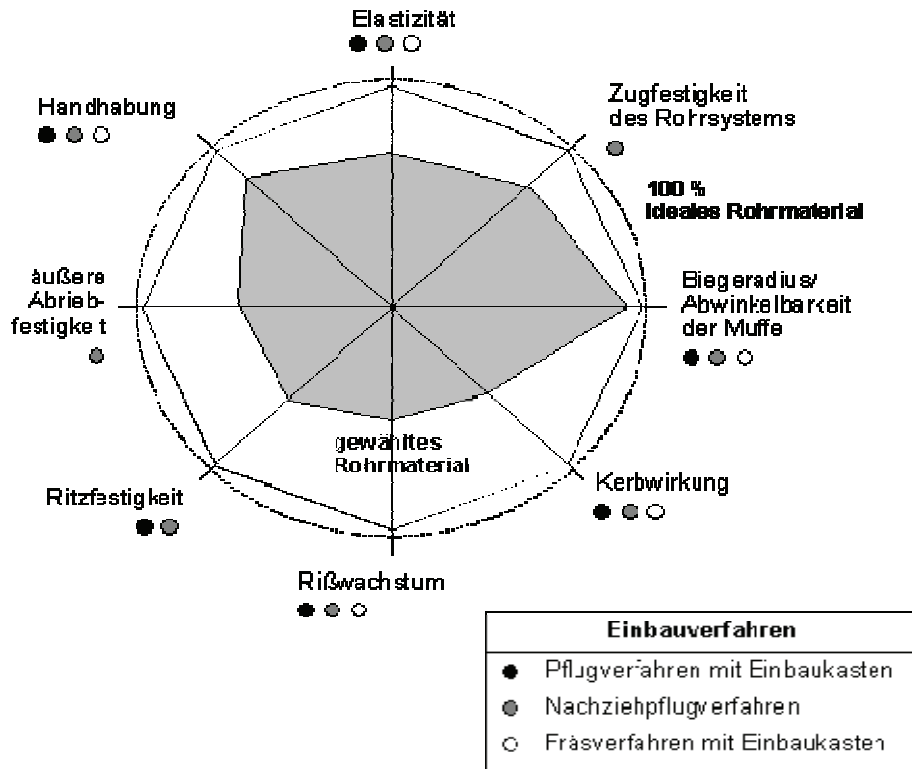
Elastizität
● ● ○

Handhabung
● ● ○

Zugfestigkeit des Rohrsystems
●

100 %
Ideales Rohrmaterial

äußere Abriebfestigkeit
●

Biegeradius/ Abwinkelbarkeit der Muffe
● ● ○

gewähltes Rohrmaterial

Ritzfestigkeit
● ●

Kerbwirkung
● ● ○

Rißwachstum
● ● ○

| Einbauverfahren |
|---|
| ● Pflugverfahren mit Einbaukasten |
| ● Nachziehpflugverfahren |
| ○ Fräsverfahren mit Einbaukasten |